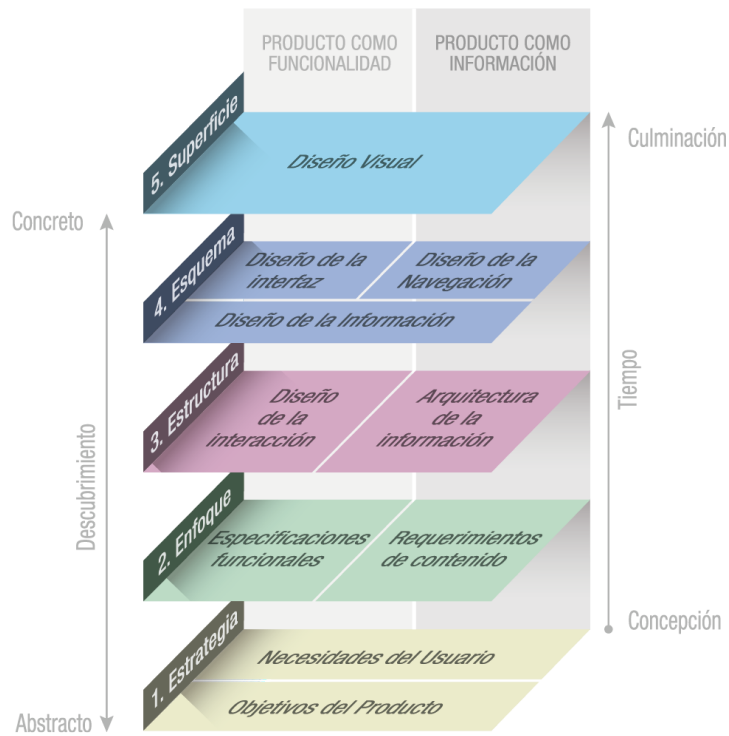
PRODUCTO COMO FUNCIONALIDAD

PRODUCTO COMO INFORMACIÓN

5. Superficie

Diseño Visual

Culminación

Concreto

4. Esquema

Diseño de la interfaz

Diseño de la Navegación

Diseño de la Información

3. Estructura

Diseño de la interacción

Arquitectura de la información

Tiempo

Descubrimiento

2. Enfoque

Especificaciones funcionales

Requerimientos de contenido

Concepción

1. Estrategia

Necesidades del Usuario

Objetivos del Producto

Abstracto